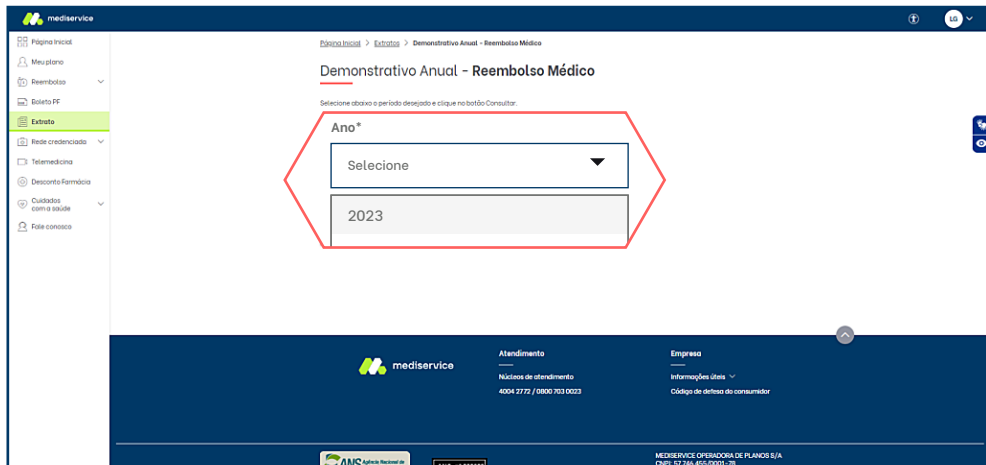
mediservice

LG

Página Inicial
Meu plano
Reembolso
Boleto PF
Extrato
Rede credenciada
Telemedicina
Desconto Farmácia
Cuidados com a saúde
Fale conosco

Página Inicial > Extratos > Demonstrativo Anual - Reembolso Médico

Demonstrativo Anual - Reembolso Médico

Selecione abaixo o período desejado e clique no botão Consultar.

Ano*

Selecione

2023

mediservice

Atendimento

Núcleos de atendimento

4004 2772 / 0800 703 0023

Empresa

Informações úteis

Código de defesa do consumidor

ANS Agência Nacional de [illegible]

MEDISERVICE OPERADORA DE PLANOS S/A
CNPJ: 57.746.455/0001-78